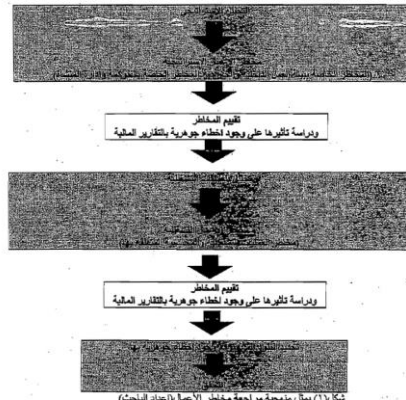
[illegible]

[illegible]

تقييم المخاطر
ودراسة تأثيرها على وجود أخطاء جوهرية بالتقارير المالية

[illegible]

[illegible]

تقييم المخاطر
ودراسة تأثيرها على وجود أخطاء جوهرية بالتقارير المالية

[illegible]

شكل (1) يمثل منهجية مراجعة مخاطر الأعمال (إعداد الباحث)